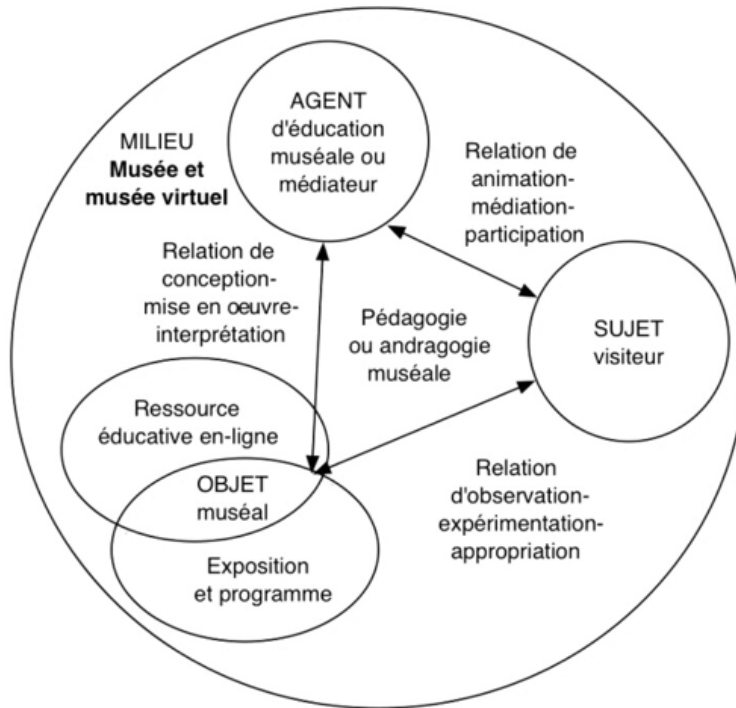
MILIEU
**Musée et musée virtuel**

AGENT d'éducation muséale ou médiateur

Relation de animation-médiation-participation

Relation de conception-mise en œuvre-interprétation

Pédagogie ou andragogie muséale

SUJET visiteur

Ressource éducative en-ligne

OBJET muséal

Exposition et programme

Relation d'observation-expérimentation-appropriation